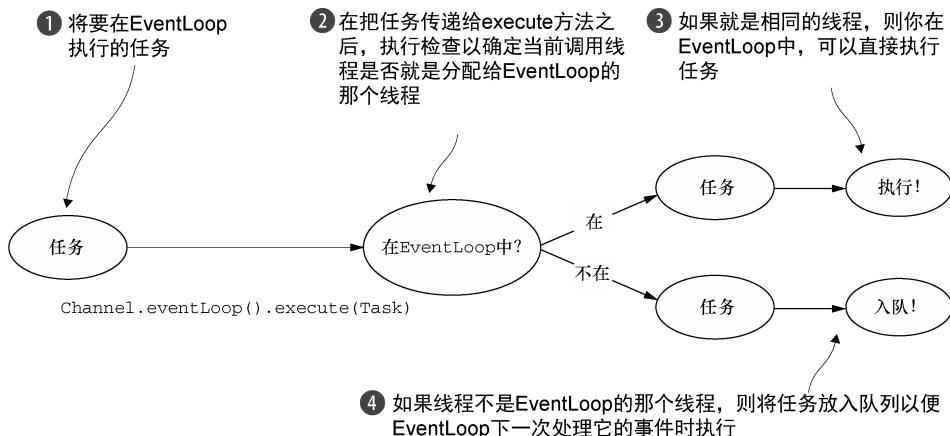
❶ 将要在EventLoop执行的任务

❷ 在把任务传递给execute方法之后，执行检查以确定当前调用线程是否就是分配给EventLoop的那个线程

❸ 如果就是相同的线程，则你在EventLoop中，可以直接执行任务

任务

在EventLoop中?

在

任务

执行!

不在

任务

入队!

Channel.eventLoop().execute(Task)

❹ 如果线程不是EventLoop的那个线程，则将任务放入队列以便EventLoop下一次处理它的事件时执行